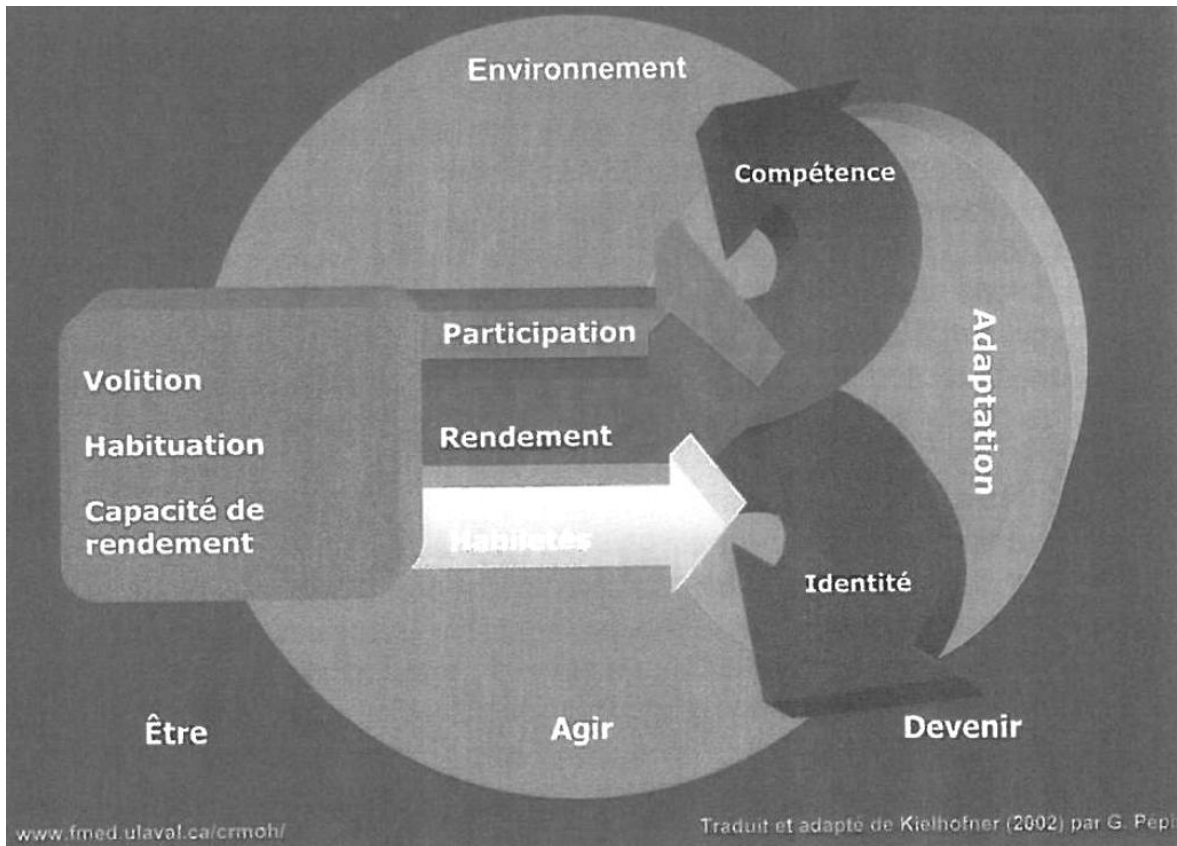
Environnement

Compétence

Participation

Adaptation

Volition

Habituation

Capacité de rendement

Rendement

Habiletés

Identité

Être

Agir

Devenir

www.fmed.ulaval.ca/crmoh/

Traduit et adapté de Kielhofner (2002) par G. Pepi